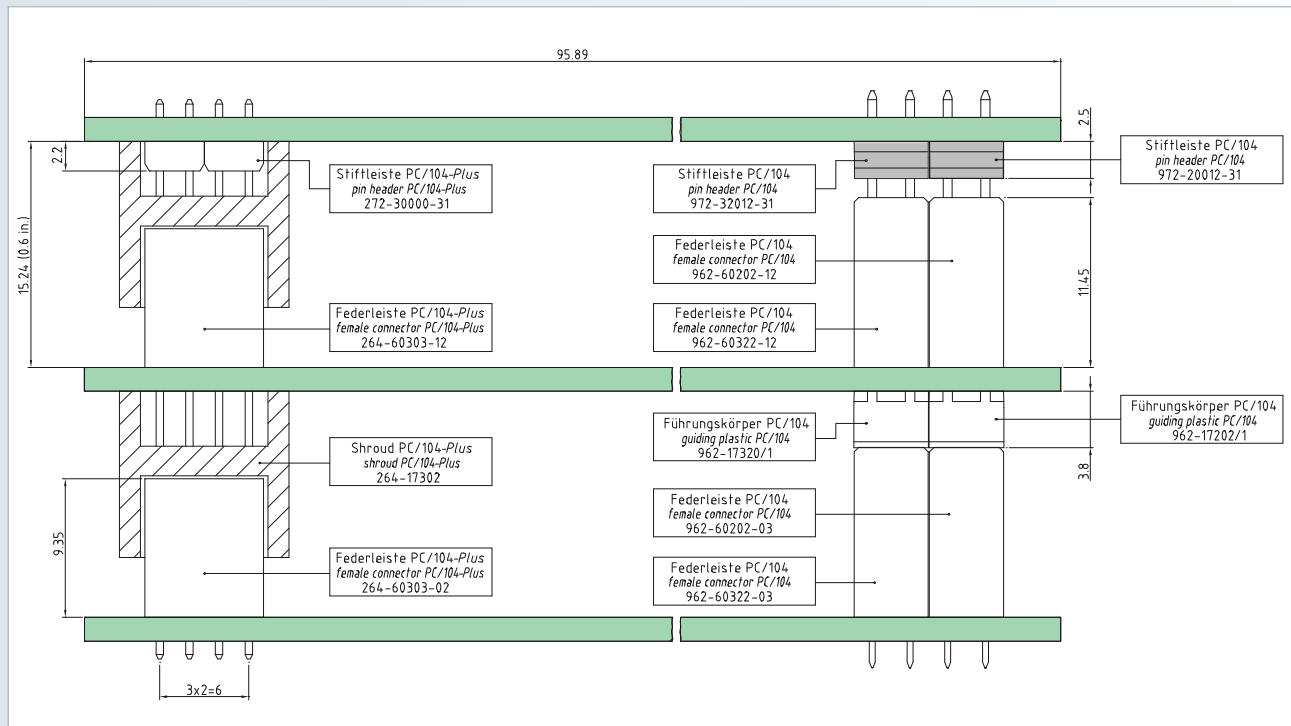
95.89

2.5

2.2

15.24 (0.6 in.)

Stiftleiste PC/104-*Plus*
*pin header PC/104-Plus*
272-30000-31

Stiftleiste PC/104
*pin header PC/104*
972-32012-31

Stiftleiste PC/104
*pin header PC/104*
972-20012-31

Federleiste PC/104
*female connector PC/104*
962-60202-12

11.45

Federleiste PC/104-*Plus*
*female connector PC/104-Plus*
264-60303-12

Federleiste PC/104
*female connector PC/104*
962-60322-12

Führungskörper PC/104
*guiding plastic PC/104*
962-17320/1

Führungskörper PC/104
*guiding plastic PC/104*
962-17202/1

Shroud PC/104-*Plus*
*shroud PC/104-Plus*
264-17302

3.8

9.35

Federleiste PC/104
*female connector PC/104*
962-60202-03

Federleiste PC/104-*Plus*
*female connector PC/104-Plus*
264-60303-02

Federleiste PC/104
*female connector PC/104*
962-60322-03

3x2=6